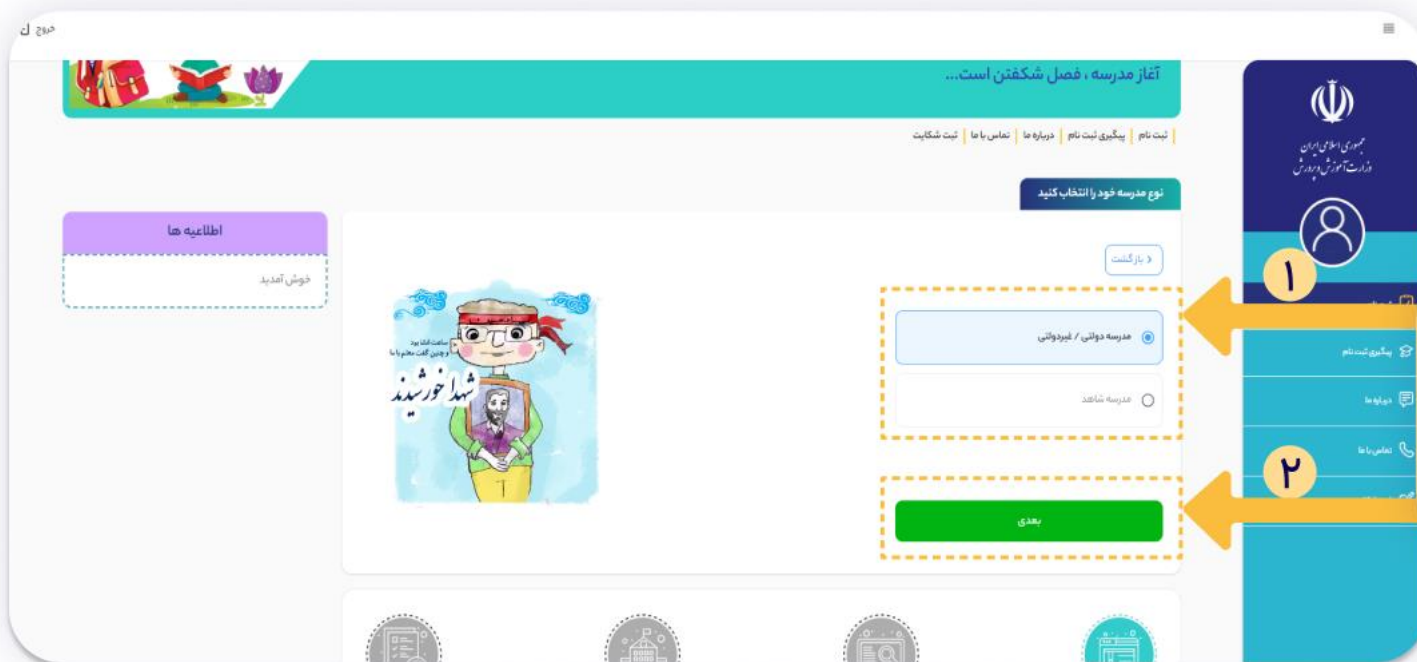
خروج

آغاز مدرسه، فصل شکفتن است...

ثبت نام | پیگیری ثبت نام | درباره ما | تماس با ما | ثبت شکایت

جمهوری اسلامی ایران
وزارت آموزش و پرورش

نوع مدرسه خود را انتخاب کنید

اطلاعیه ها

خوش آمدید

بازگشت

مدرسه دولتی / غیردولتی

مدرسه شاهد

بعدی

ساعت انشا بود
و چنین گفت معلم با ما
شهدا خورشیدند

۱

۲

پیگیری ثبت نام

درباره ما

تماس با ما